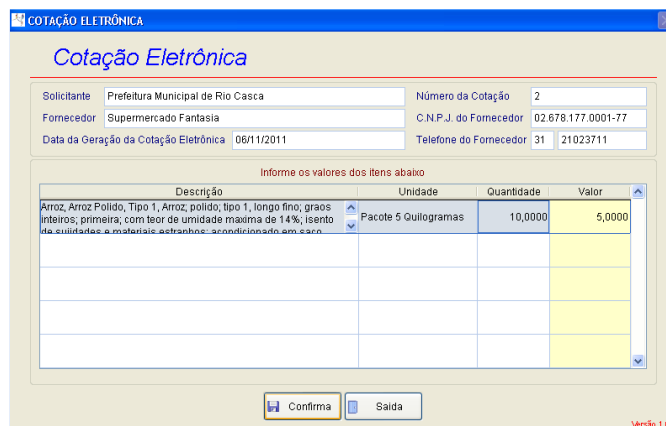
COTAÇÃO ELETRÔNICA

Cotação Eletrônica

Solicitante Prefeitura Municipal de Rio Casca
Número da Cotação 2
Fornecedor Supermercado Fantasia
C.N.P.J. do Fornecedor 02.678.177.0001-77
Data da Geração da Cotação Eletrônica 06/11/2011
Telefone do Fornecedor 31 21023711

Informe os valores dos itens abaixo

| Descrição | Unidade | Quantidade | Valor |
|---|---|---|---|
| Arroz, Arroz Polido, Tipo 1, Arroz; polido; tipo 1, longo fino; graos inteiros; primeira; com teor de umidade maxima de 14%; isento de sujidades e materiais estranhos; acondicionado em saco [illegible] | Pacote 5 Quilogramas | 10,0000 | 5,0000 |
| | | | |
| | | | |
| | | | |
| | | | |

Confirma
Saida

Versão 1.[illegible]